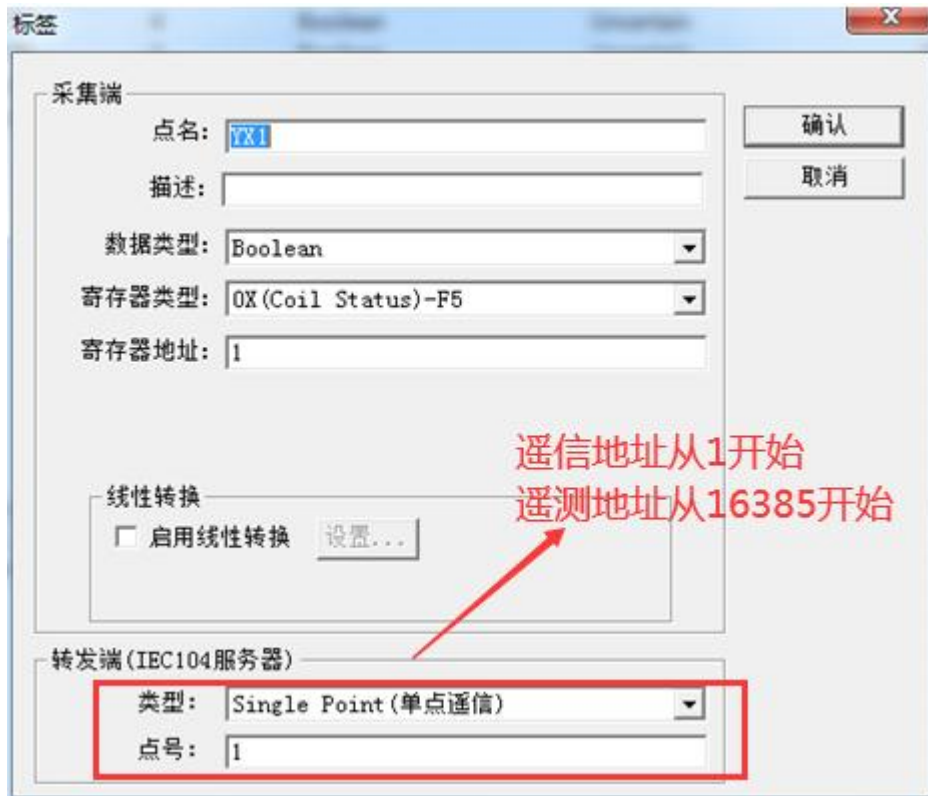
标签

采集端

点名: YX1

描述:

数据类型: Boolean

寄存器类型: 0X(Coil Status)-F5

寄存器地址: 1

确认

取消

遥信地址从1开始
遥测地址从16385开始

线性转换

启用线性转换 设置...

转发端(IEC104服务器)

类型: Single Point(单点遥信)

点号: 1